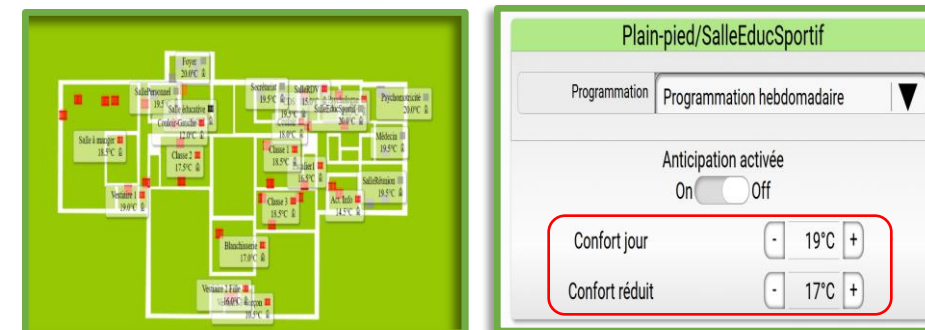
Foyer
20.0°C

SallePersonnel
19.5

Salle éducative

Couloir Gauche
12.0°C

Salle à manger
18.5°C

Classe 2
17.5°C

Vestiaire 1
19.0°C

Secrétariat
19.5°C

SalleRDV
19.5

SalleEducSportif
20.0°C

Psychomotricité
20.0°C

Classe 1
18.5°C

Médecin
19.5°C

Atelier1
16.5°C

SalleRéunion
19.5°C

Classe 3
18.5°C

Act. Info
15.5°C

Blanchisserie
17.0°C

Vestiaire 2 Fille
16.0°C

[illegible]rcon
16.5°C

Plain-pied/SalleEducSportif

Programmation
Programmation hebdomadaire

Anticipation activée
On Off

Confort jour
- 19°C +

Confort réduit
- 17°C +